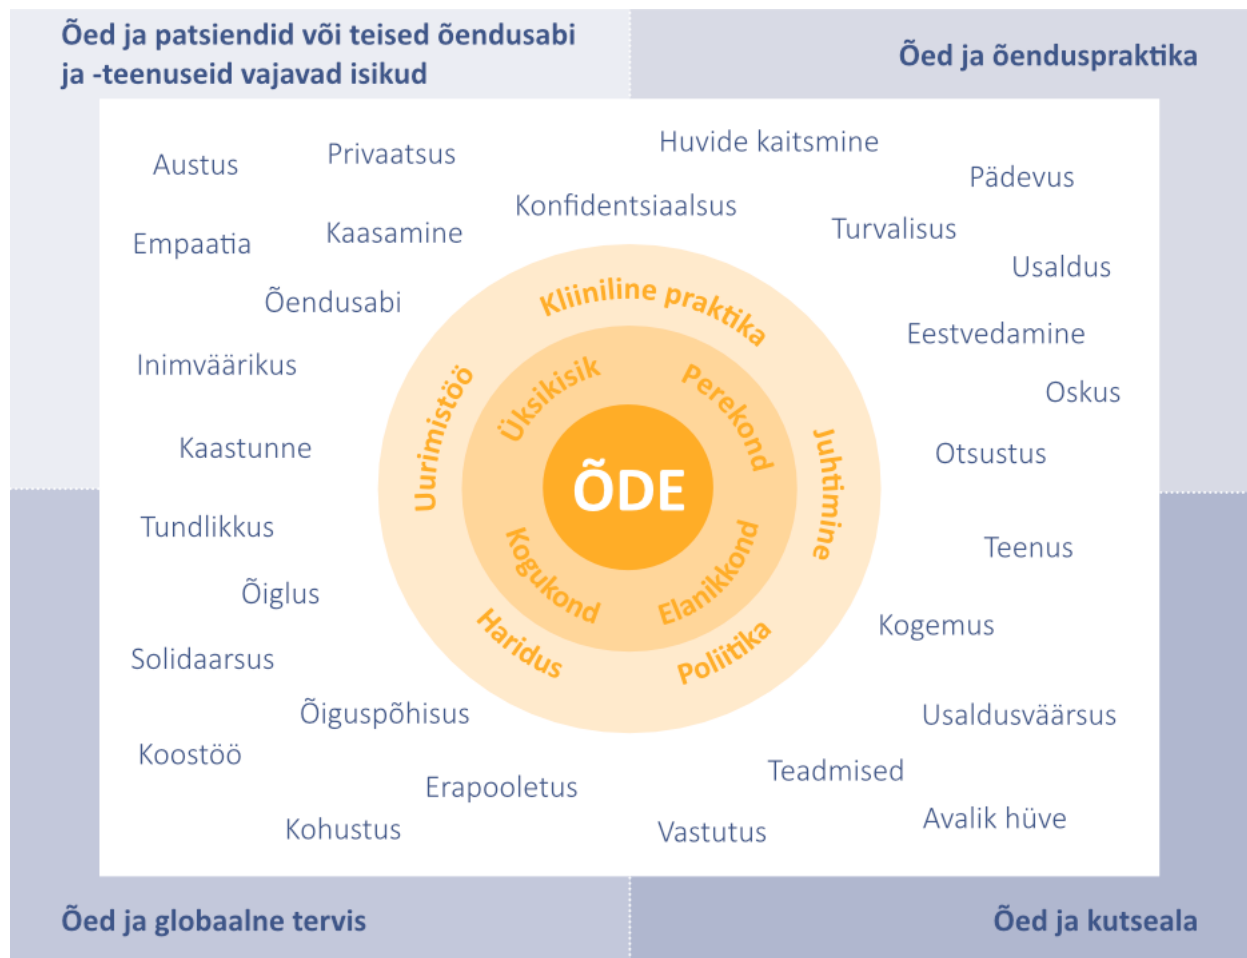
Õed ja patsiendid või teised õendusabi ja -teenuseid vajavad isikud

Õed ja õenduspraktika

Austus

Privaatsus

Huvide kaitsmine

Pädevus

Konfidentsiaalsus

Empaatia

Kaasamine

Turvalisus

Usaldus

Õendusabi

Kliiniline praktika

Eestvedamine

Inimväärikus

Üksikisik

Perekond

Uurimistöö

Oskus

ÕDE

Juhtimine

Otsustus

Kaastunne

Tundlikkus

Kogukond

Elanikkond

Teenus

Õiglus

Haridus

Poliitika

Kogemus

Solidaarsus

Õiguspõhisus

Usaldusväärsus

Koostöö

Teadmised

Erapooletus

Avalik hüve

Kohustus

Vastutus

Õed ja globaalne tervis

Õed ja kutseala